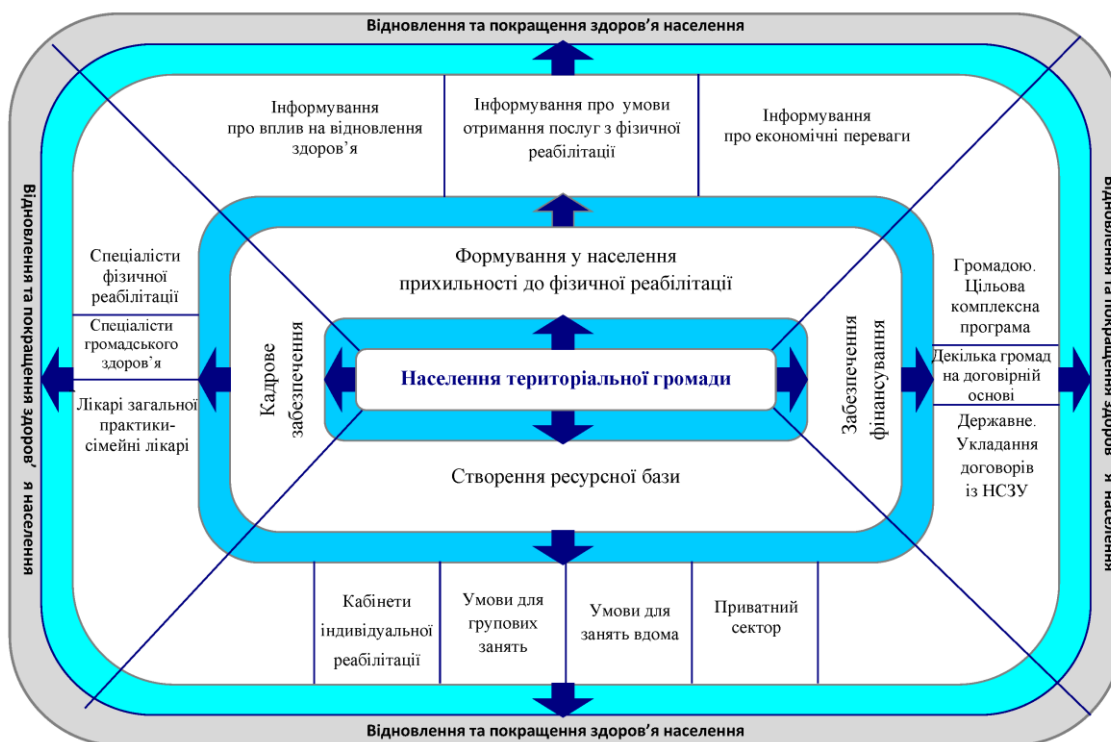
Відновлення та покращення здоров'я населення

Інформування про вплив на відновлення здоров'я

Інформування про умови отримання послуг з фізичної реабілітації

Інформування про економічні переваги

Відновлення та покращення здоров'я населення

Відновлення та покращення здоров'я населення

Формування у населення прихильності до фізичної реабілітації

Спеціалісти фізичної реабілітації

Спеціалісти громадського здоров'я

Лікарі загальної практики-сімейні лікарі

Кадрове забезпечення

Населення територіальної громади

Забезпечення фінансування

Громадою. Цільова комплексна програма

Декілька громад на договірній основі

Державне. Укладання договорів із НСЗУ

Створення ресурсної бази

Кабінети індивідуальної реабілітації

Умови для групових занять

Умови для занять вдома

Приватний сектор

Відновлення та покращення здоров'я населення